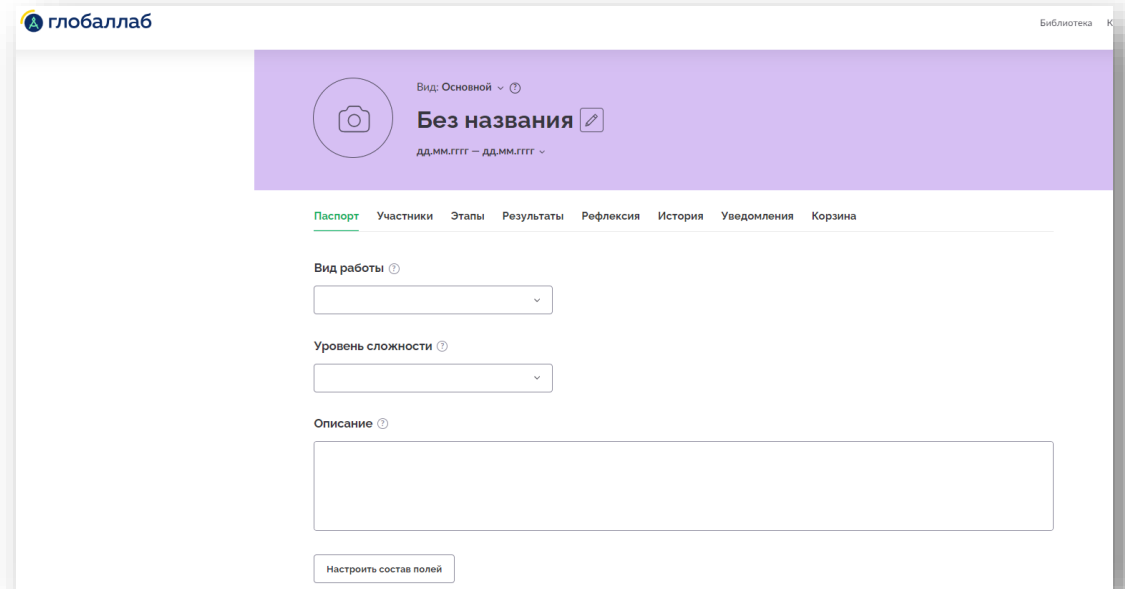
глобаллаб

Библиотека К

Вид: Основной

Без названия

дд.мм.гггг — дд.мм.гггг

Паспорт Участники Этапы Результаты Рефлексия История Уведомления Корзина

Вид работы

Уровень сложности

Описание

Настроить состав полей